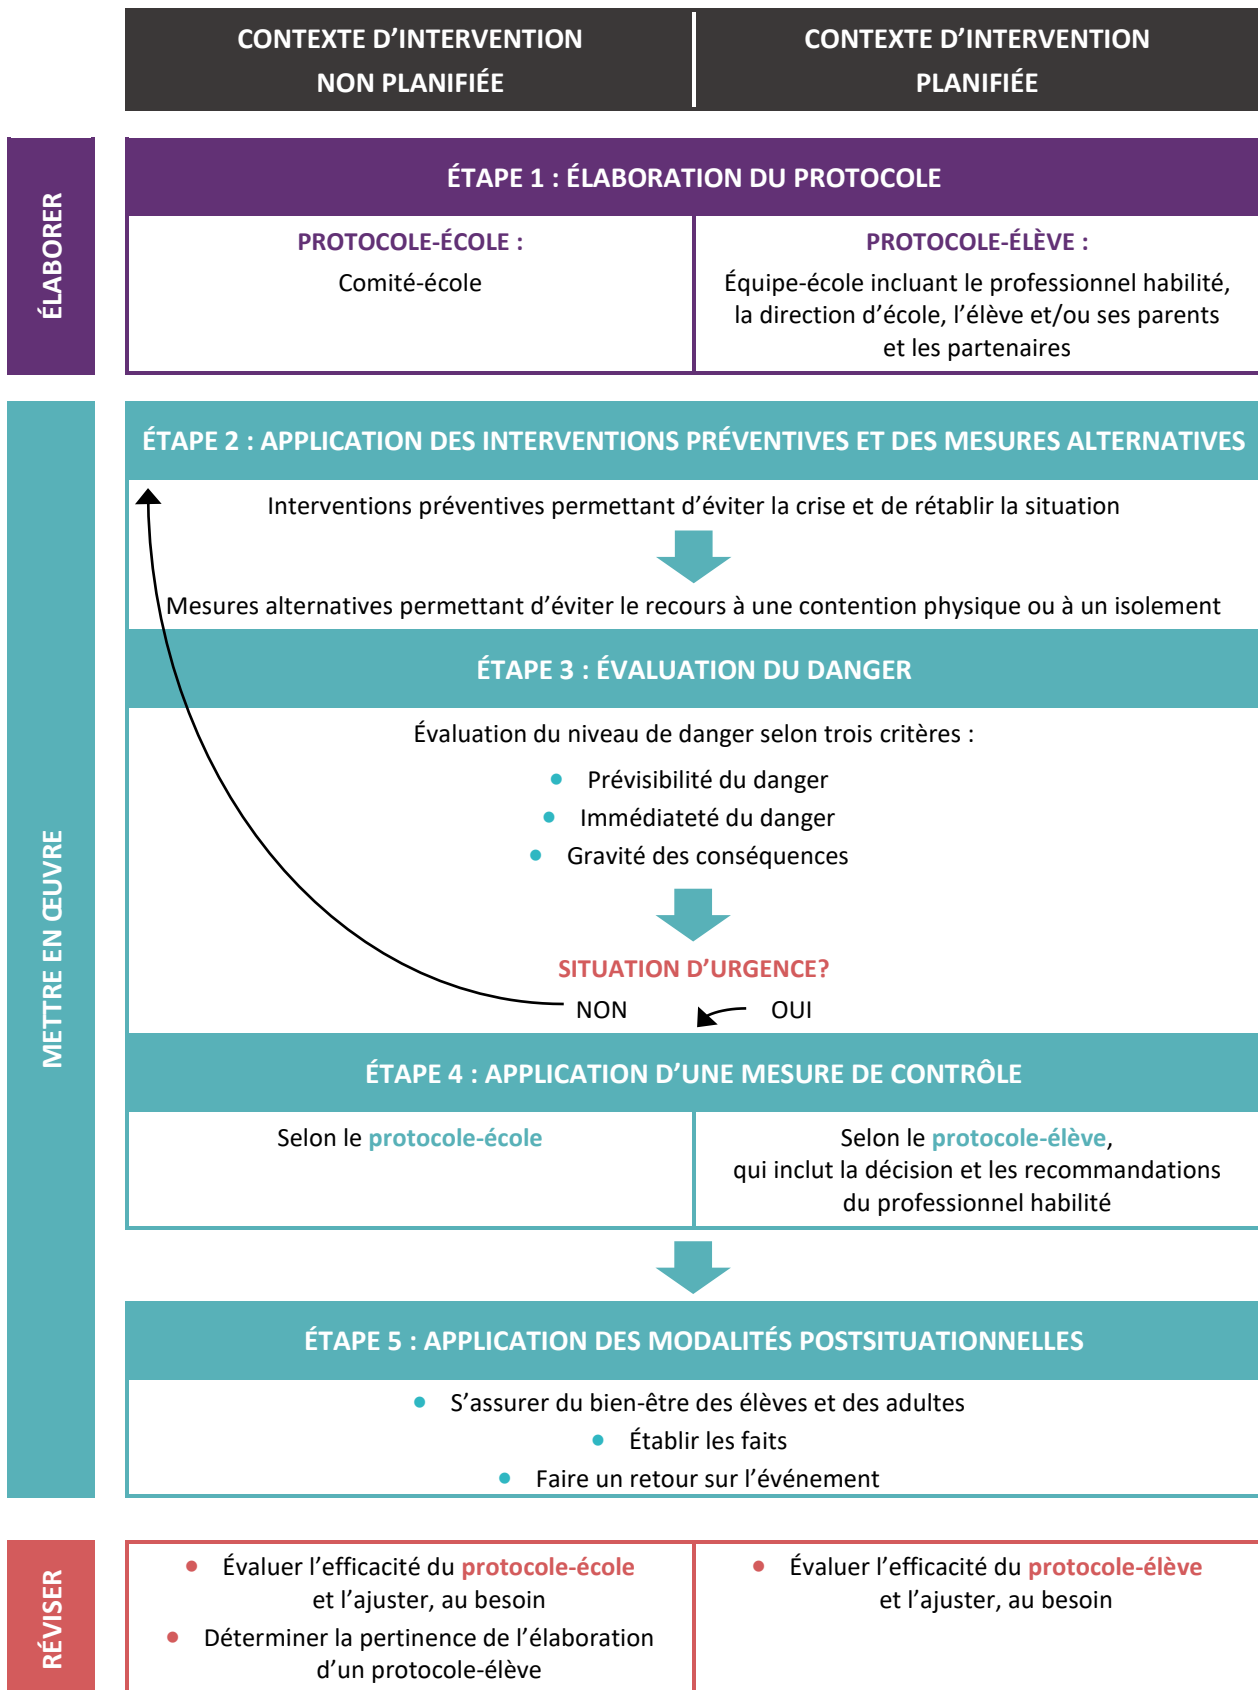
CONTEXTE D’INTERVENTION NON PLANIFIÉE

CONTEXTE D’INTERVENTION PLANIFIÉE

ÉLABORER

ÉTAPE 1 : ÉLABORATION DU PROTOCOLE

PROTOCOLE-ÉCOLE :
Comité-école

PROTOCOLE-ÉLÈVE :
Équipe-école incluant le professionnel habilité, la direction d’école, l’élève et/ou ses parents et les partenaires

METTRE EN ŒUVRE

ÉTAPE 2 : APPLICATION DES INTERVENTIONS PRÉVENTIVES ET DES MESURES ALTERNATIVES

Interventions préventives permettant d’éviter la crise et de rétablir la situation

Mesures alternatives permettant d’éviter le recours à une contention physique ou à un isolement

ÉTAPE 3 : ÉVALUATION DU DANGER

Évaluation du niveau de danger selon trois critères :
• Prévisibilité du danger
• Immédiateté du danger
• Gravité des conséquences

SITUATION D’URGENCE?
NON OUI

ÉTAPE 4 : APPLICATION D’UNE MESURE DE CONTRÔLE

Selon le protocole-école

Selon le protocole-élève, qui inclut la décision et les recommandations du professionnel habilité

ÉTAPE 5 : APPLICATION DES MODALITÉS POSTSITUATIONNELLES

• S’assurer du bien-être des élèves et des adultes
• Établir les faits
• Faire un retour sur l’événement

RÉVISER

• Évaluer l’efficacité du protocole-école et l’ajuster, au besoin
• Déterminer la pertinence de l’élaboration d’un protocole-élève

• Évaluer l’efficacité du protocole-élève et l’ajuster, au besoin